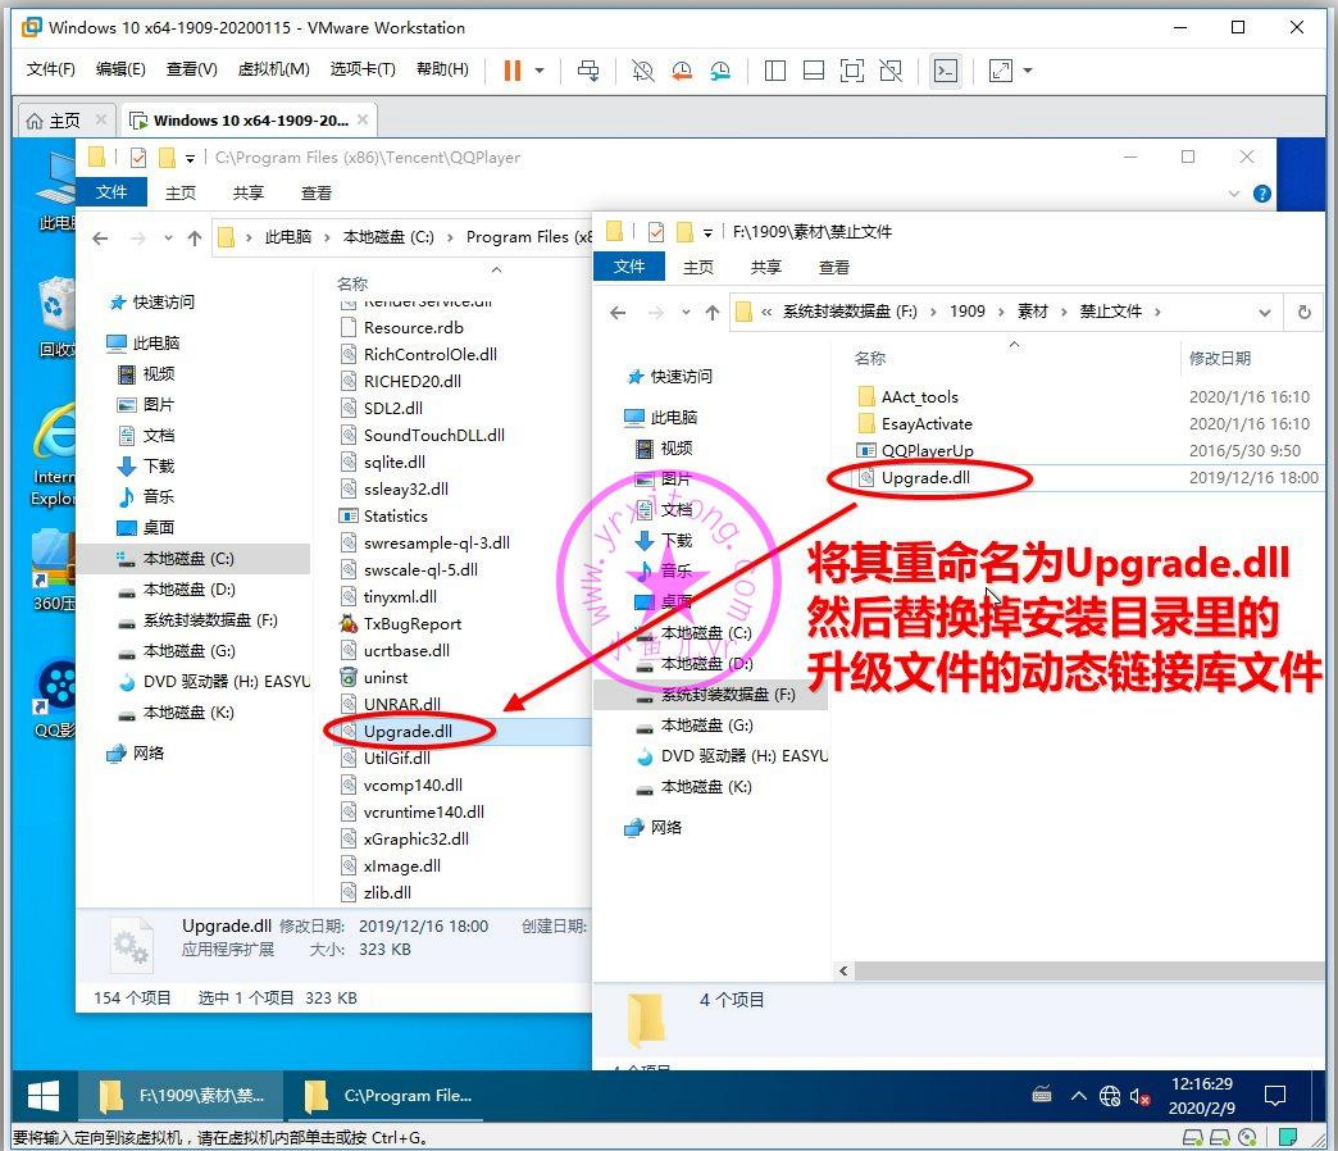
Windows 10 x64-1909-20200115 - VMware Workstation

文件(F) 编辑(E) 查看(V) 虚拟机(M) 选项卡(T) 帮助(H)

主页 Windows 10 x64-1909-20...

此电脑
回收站
Internet Explorer
360压
QQ影

C:\Program Files (x86)\Tencent\QQPlayer
文件 主页 共享 查看
此电脑 > 本地磁盘 (C:) > Program Files (x8
快速访问
此电脑
视频
图片
文档
下载
音乐
桌面
本地磁盘 (C:)
本地磁盘 (D:)
系统封装数据盘 (F:)
本地磁盘 (G:)
DVD 驱动器 (H:) EASYU
本地磁盘 (K:)
网络

名称
RenderService.dll
Resource.rdb
RichControlOle.dll
RICHED20.dll
SDL2.dll
SoundTouchDLL.dll
sqlite.dll
ssleay32.dll
Statistics
swresample-ql-3.dll
swscale-ql-5.dll
tinyxml.dll
TxBugReport
ucrtbase.dll
uninst
UNRAR.dll
Upgrade.dll
UtilGif.dll
vcomp140.dll
vcruntime140.dll
xGraphic32.dll
xImage.dll
zlib.dll

Upgrade.dll 修改日期: 2019/12/16 18:00 创建日期:
应用程序扩展 大小: 323 KB
154 个项目 选中 1 个项目 323 KB

F:\1909\素材\禁止文件
文件 主页 共享 查看
« 系统封装数据盘 (F:) > 1909 > 素材 > 禁止文件 >
快速访问
此电脑
视频
图片
文档
下载
音乐
桌面
本地磁盘 (C:)
本地磁盘 (D:)
系统封装数据盘 (F:)
本地磁盘 (G:)
DVD 驱动器 (H:) EASYU
本地磁盘 (K:)
网络

| 名称 | 修改日期 |
|---|---|
| AAct_tools | 2020/1/16 16:10 |
| EsayActivate | 2020/1/16 16:10 |
| QQPlayerUp | 2016/5/30 9:50 |
| Upgrade.dll | 2019/12/16 18:00 |

4 个项目

www.yrxitong.com
将其重命名为Upgrade.dll
然后替换掉安装目录里的
升级文件的动态链接库文件

F:\1909\素材\禁... C:\Program File...
12:16:29
2020/2/9
要将输入定向到该虚拟机，请在虚拟机内部单击或按 Ctrl+G。